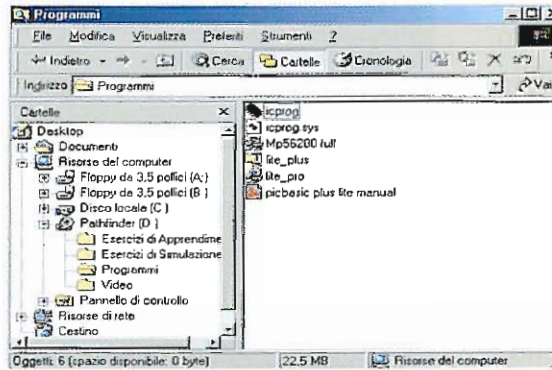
Programmi

File Modifica Visualizza Preferiti Strumenti ?

Indietro Cerca Cartelle Cronologia

Indirizzo Programmi

Vai

Cartelle ×

Desktop
Documenti
Risorse del computer
Floppy da 3,5 pollici (A:)
Floppy da 3,5 pollici (B:)
Disco locale (C:)
Pathfinder (D:)
Esercizi di Apprendime
Esercizi di Simulazione
Programmi
Video
Pannello di controllo
Risorse di rete
Cestino

icprog
icprog.sys
Mp56200 full
lite_plus
lite_pro
picbasic plus lite manual

Oggetti: 6 (spazio disponibile: 0 byte) 22,5 MB Risorse del computer